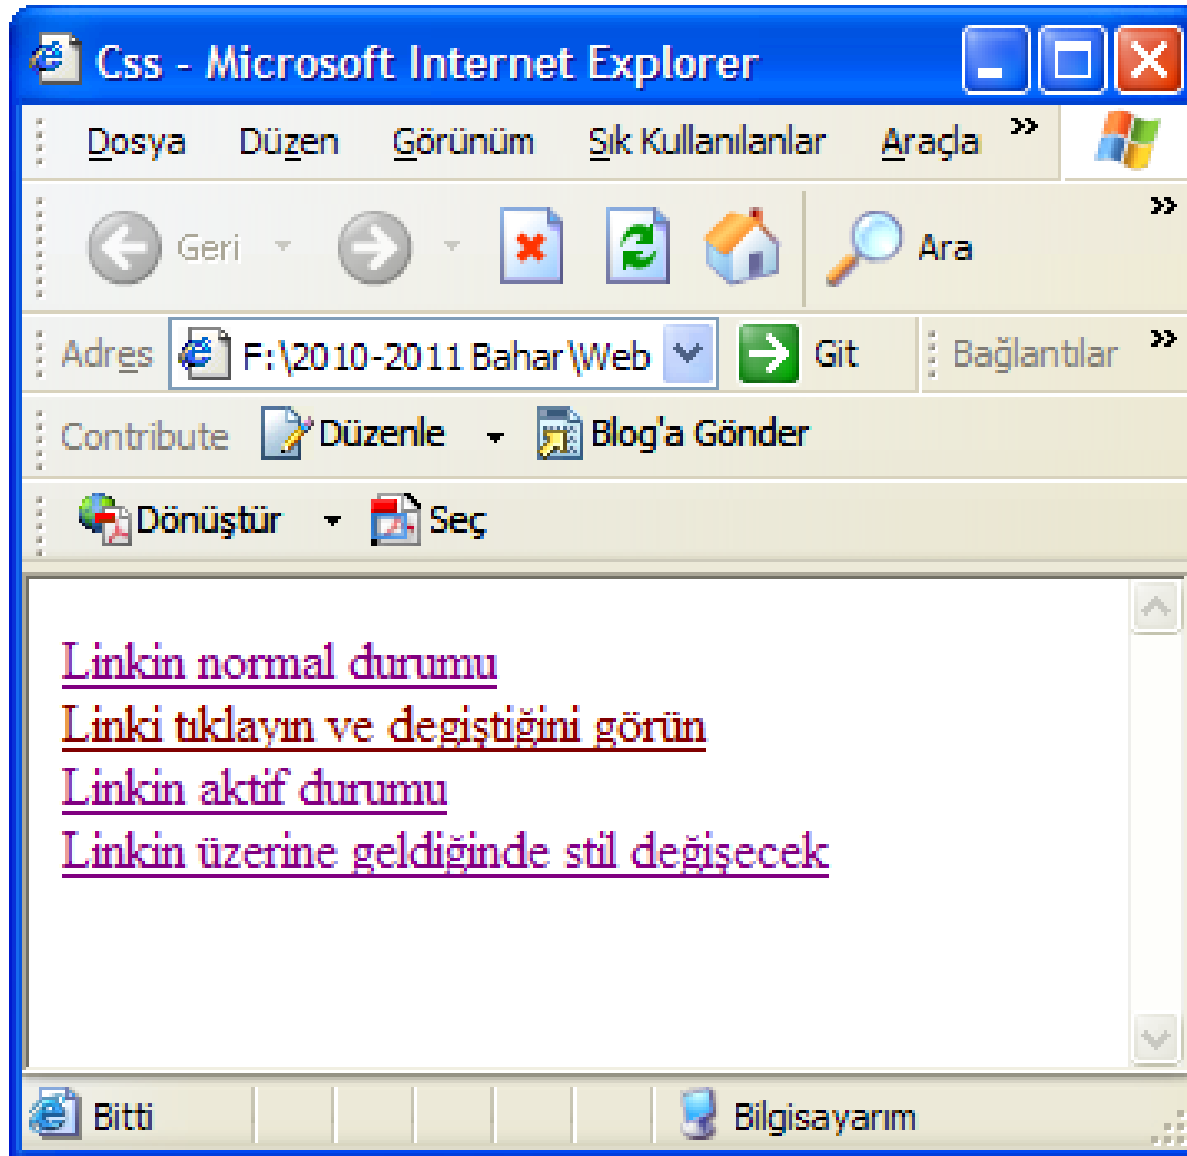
Css - Microsoft Internet Explorer

Dosya Düzen Görünüm Sık Kullanılanlar Araçla »

Geri Ara »

Adres F:\2010-2011 Bahar\Web Git Bağlantılar »

Contribute Düzenle Blog'a Gönder

Dönüştür Seç

Linkin normal durumu
Linki tıklayın ve degiştiğini görün
Linkin aktif durumu
Linkin üzerine geldiğinde stil değişecek

Bitti Bilgisayarım